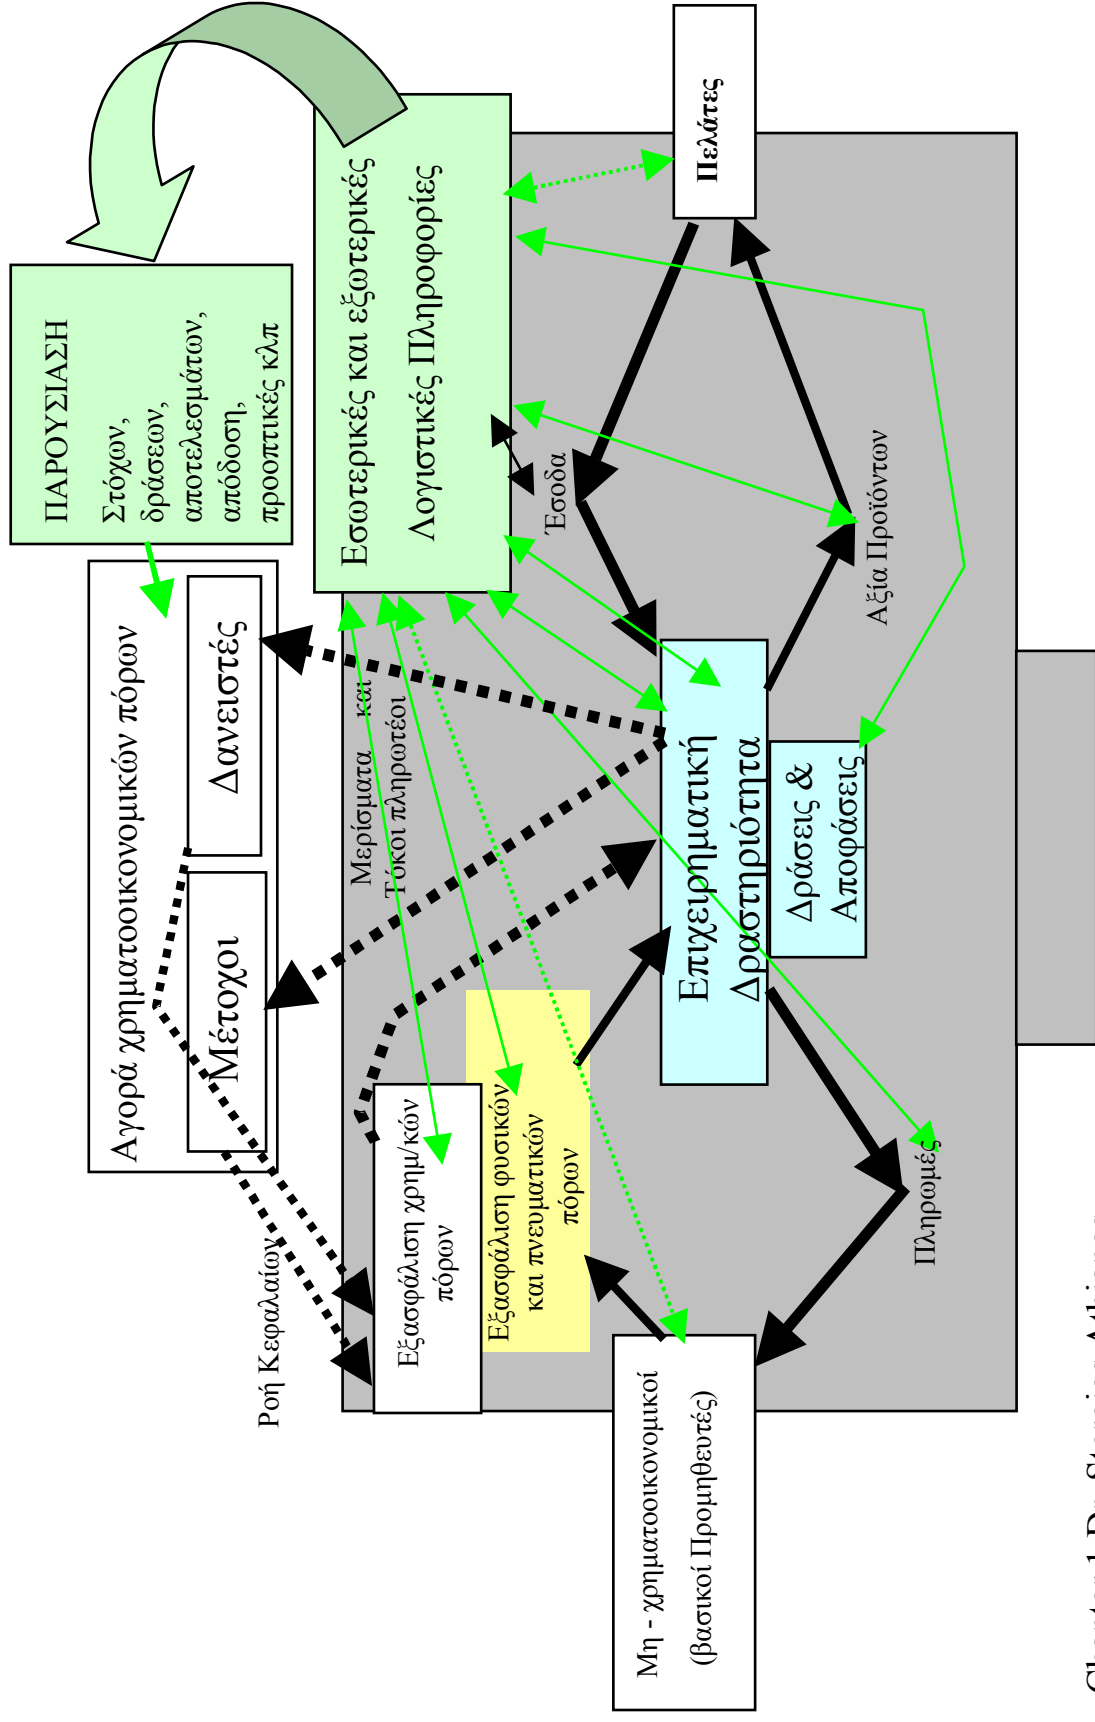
ΠΑΡΟΥΣΙΑΣΗ
Στόχων, δράσεων, αποτελεσμάτων, απόδοση, προοπτικές κλπ

Εσωτερικές και εξωτερικές Λογιστικές Πληροφορίες

Πελάτες

Αγορά χρηματοοικονομικών πόρων

Δανειστές

Μέτοχοι

Μερίσματα και Τόκοι πληρωτέοι

Έσοδα

Αξία Προϊόντων

Επιχειρηματική Δραστηριότητα

Δράσεις & Αποφάσεις

Εξασφάλιση φυσικών και πνευματικών πόρων

Εξασφάλιση χρημ/κών πόρων

Πληρωμές

Ροή Κεφαλαίου

Μη - χρηματοοικονομικοί (βασικοί Προμηθευτές)

Chart 1 Dr. Stavrias Athinos